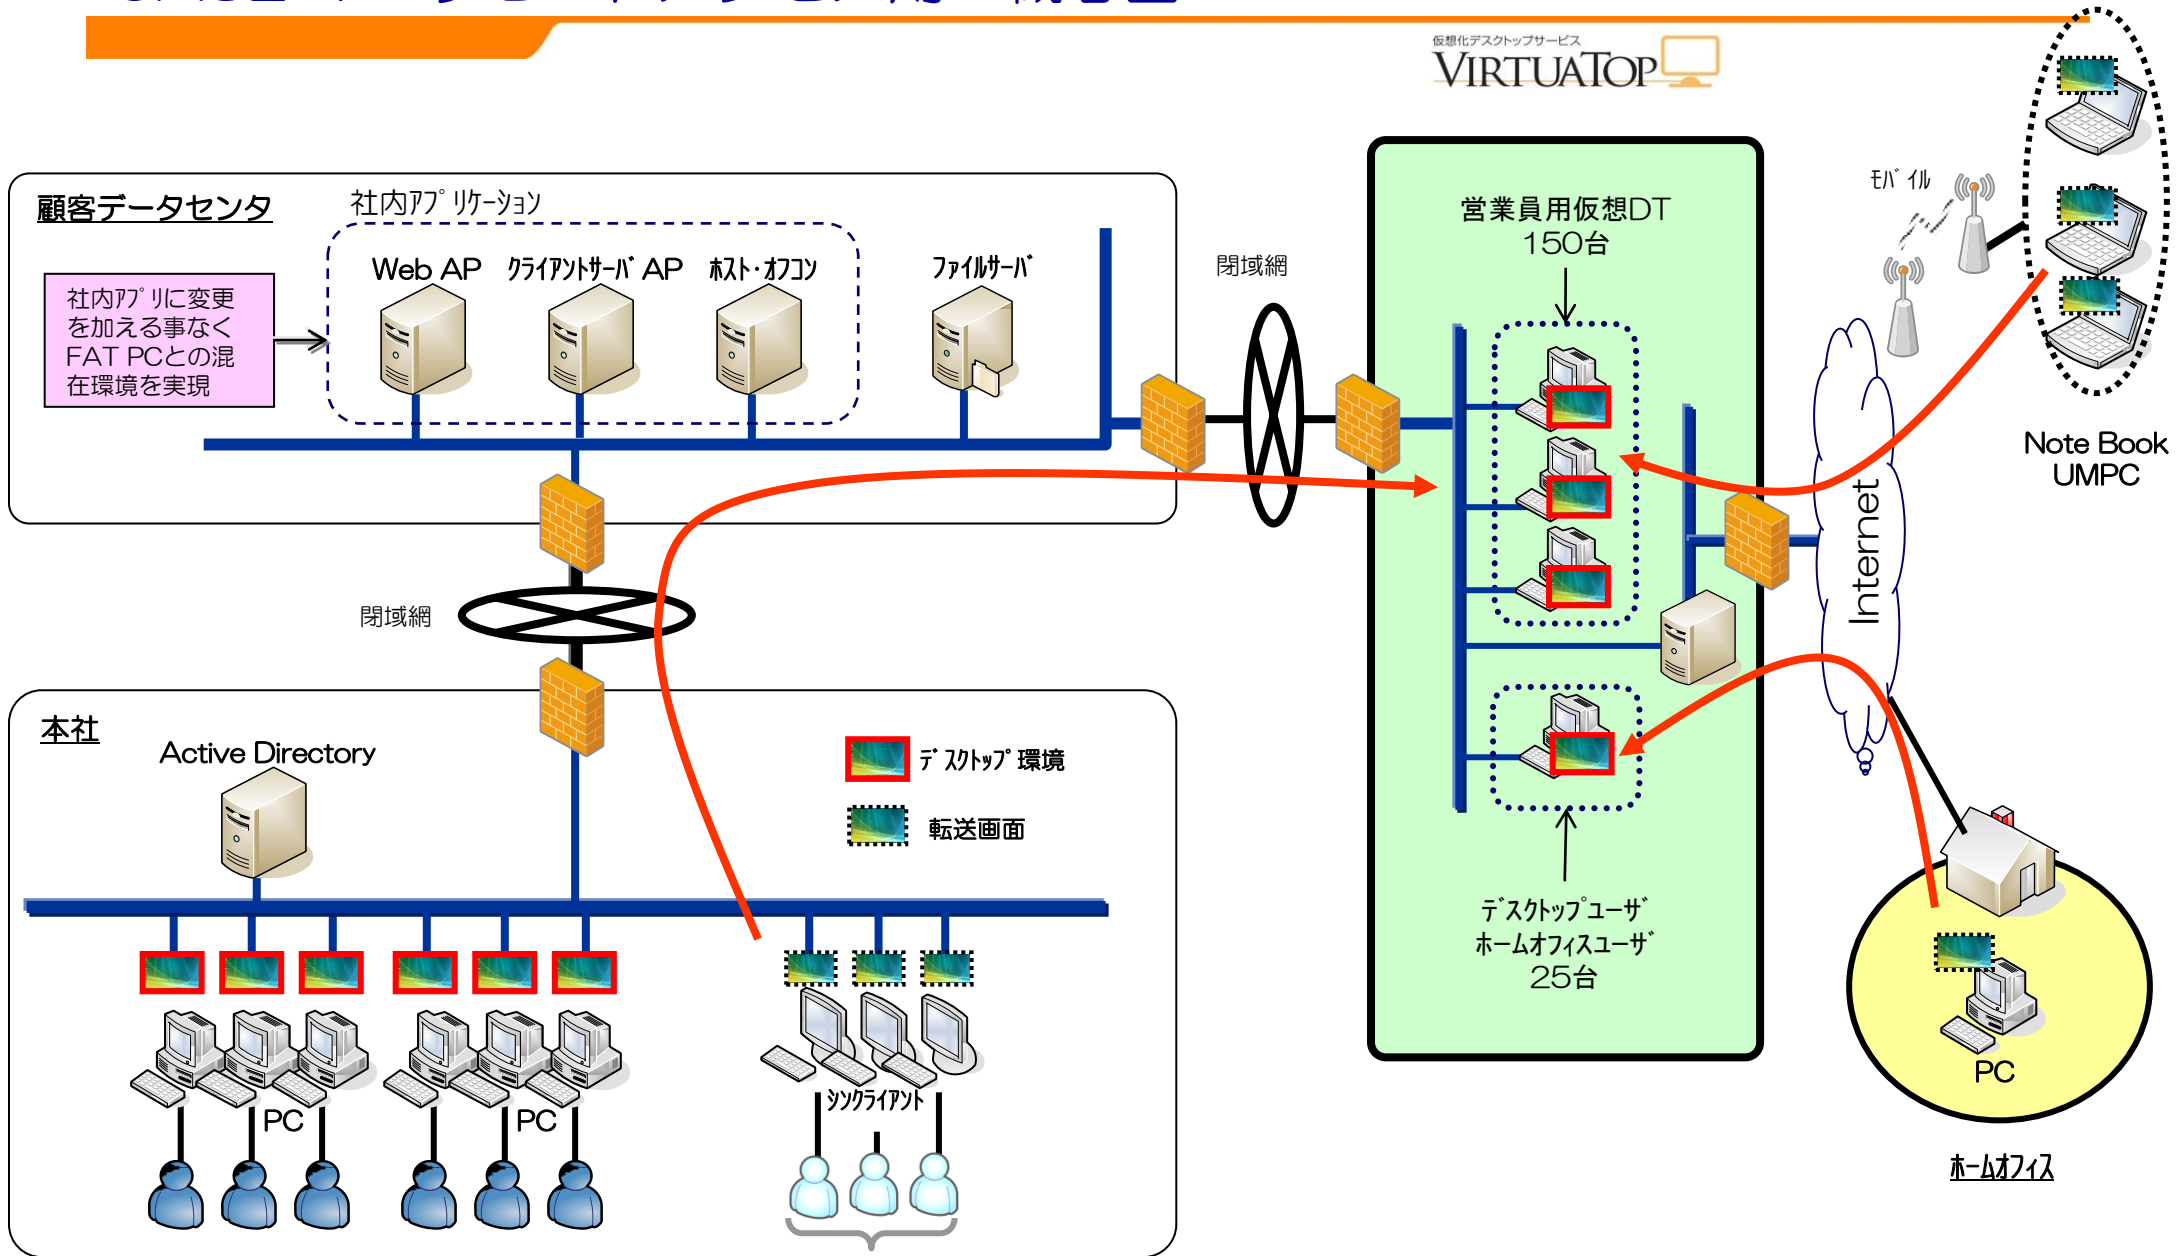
仮想化デスクトップサービス
VIRTUATOP

顧客データセンタ

社内アプリケーション

社内アプリに変更を加える事なくFAT PCとの混在環境を実現

Web AP
クライアントサーバAP
ホスト・オフコン
ファイルサーバ

閉域網

営業員用仮想DT
150台

モバイル

Note Book
UMPC

Internet

閉域網

本社

Active Directory

デスクトップ環境
転送画面

デスクトップユーザ
ホームオフィスユーザ
25台

PC
PC
シンクライアント

PC
ホームオフィス